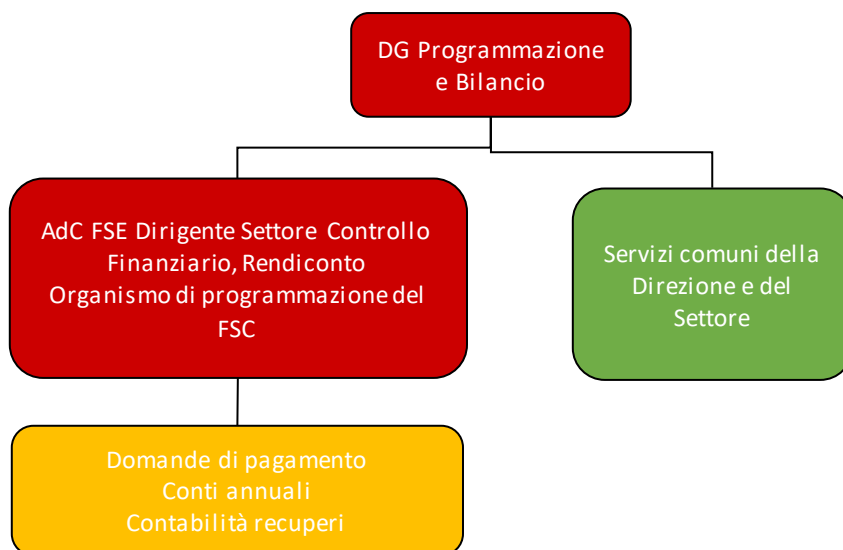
DG Programmazione e Bilancio

AdC FSE Dirigente Settore Controllo Finanziario, Rendiconto Organismo di programmazione del FSC

Servizi comuni della Direzione e del Settore

Domande di pagamento
Conti annuali
Contabilità recuperi